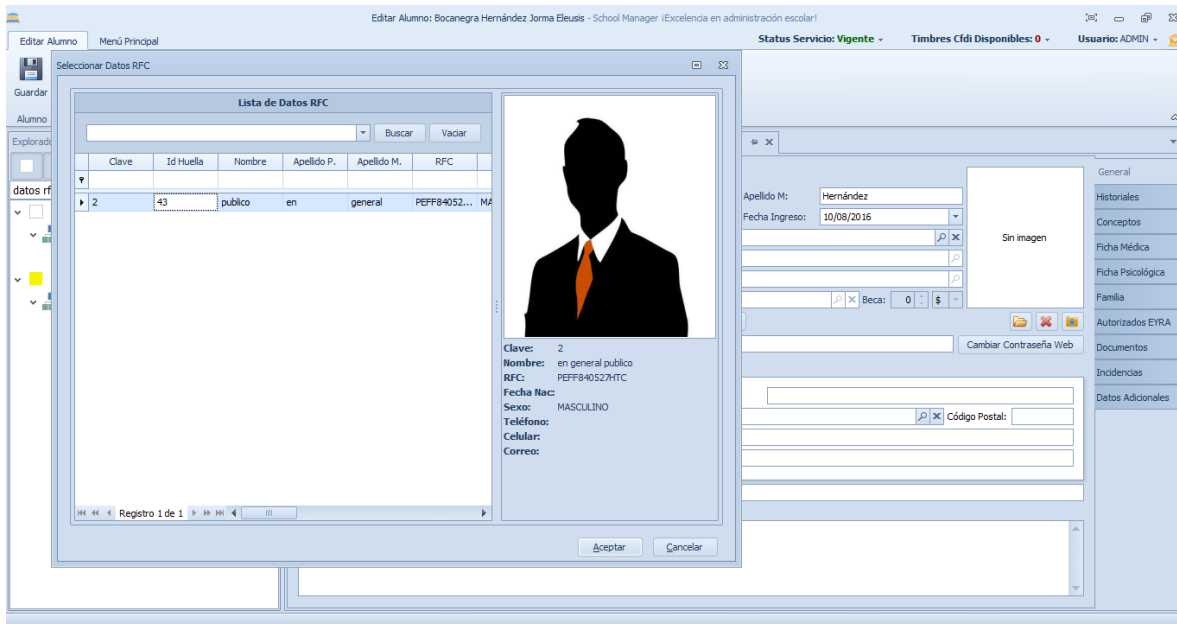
Editar Alumno: Bocanegra Hernández Jorma Eleusis - School Manager ¡Excelencia en administración escolar!

Editar Alumno
Menú Principal

Status Servicio: Vigente
Timbres Cfdi Disponibles: 0
Usuario: ADMIN

Guardar
Alumno
Explorado
datos rf

Seleccionar Datos RFC

Lista de Datos RFC

Buscar
Vaciar

| Clave | Id Huella | Nombre | Apellido P. | Apellido M. | RFC |
|---|---|---|---|---|---|
| 2 | 43 | publico | en | general | PEFF84052... MA |

Registro 1 de 1

Clave: 2
Nombre: en general publico
RFC: PEFF840527HTC
Fecha Nac:
Sexo: MASCULINO
Teléfono:
Celular:
Correo:

Aceptar
Cancelar

Apellido M: Hernández
Fecha Ingreso: 10/08/2016
Beca: 0 $
Sin imagen
Cambiar Contraseña Web
Código Postal:

General
Historiales
Conceptos
Ficha Médica
Ficha Psicológica
Familia
Autorizados EYRA
Documentos
Incidencias
Datos Adicionales